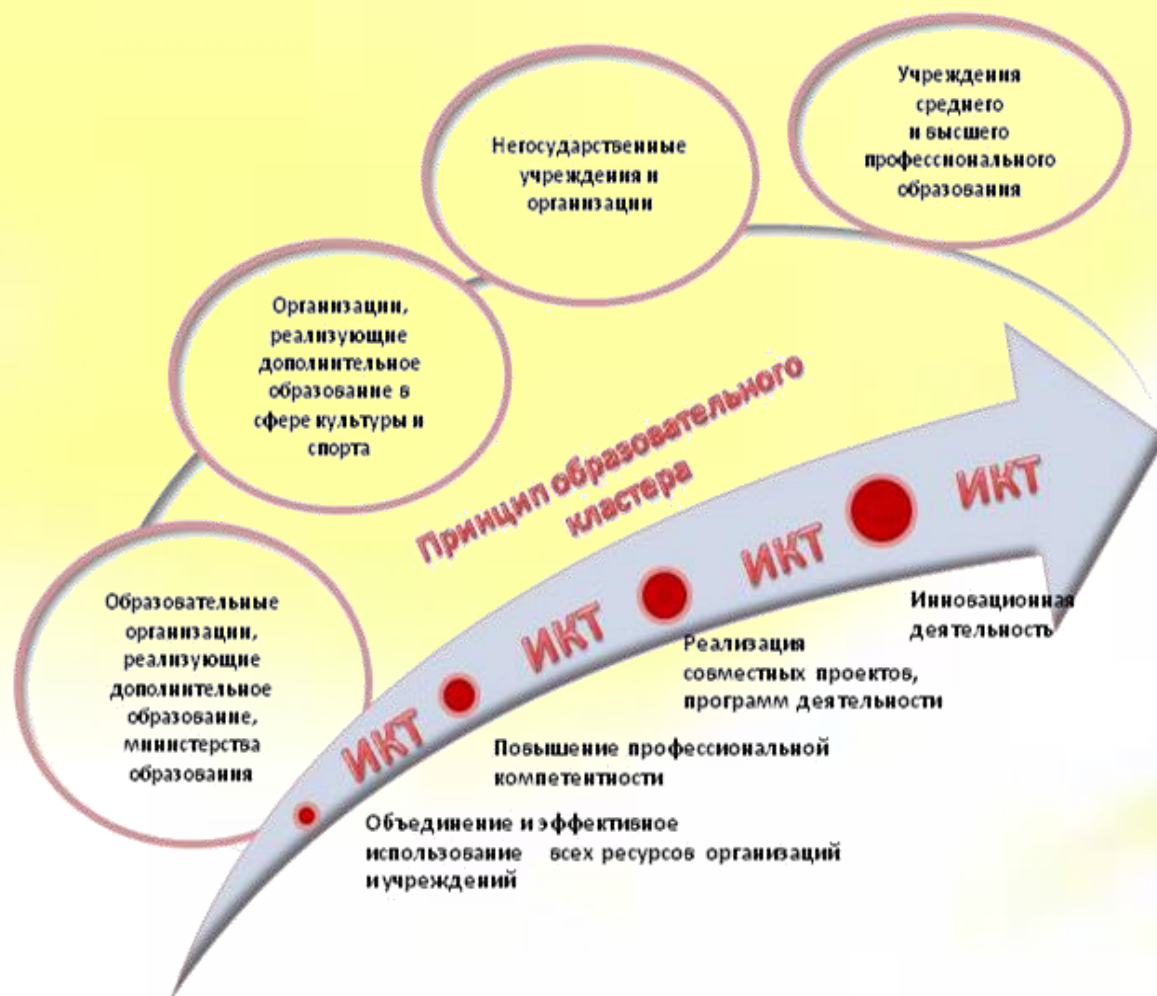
Учреждения среднего и высшего профессионального образования

Негосударственные учреждения и организации

Организации, реализующие дополнительное образование в сфере культуры и спорта

Образовательные организации, реализующие дополнительное образование, министерства образования

Принцип образовательного кластера

ИКТ

ИКТ

ИКТ

ИКТ

Объединение и эффективное использование всех ресурсов организаций и учреждений

Повышение профессиональной компетентности

Реализация совместных проектов, программ деятельности

Инновационная деятельность